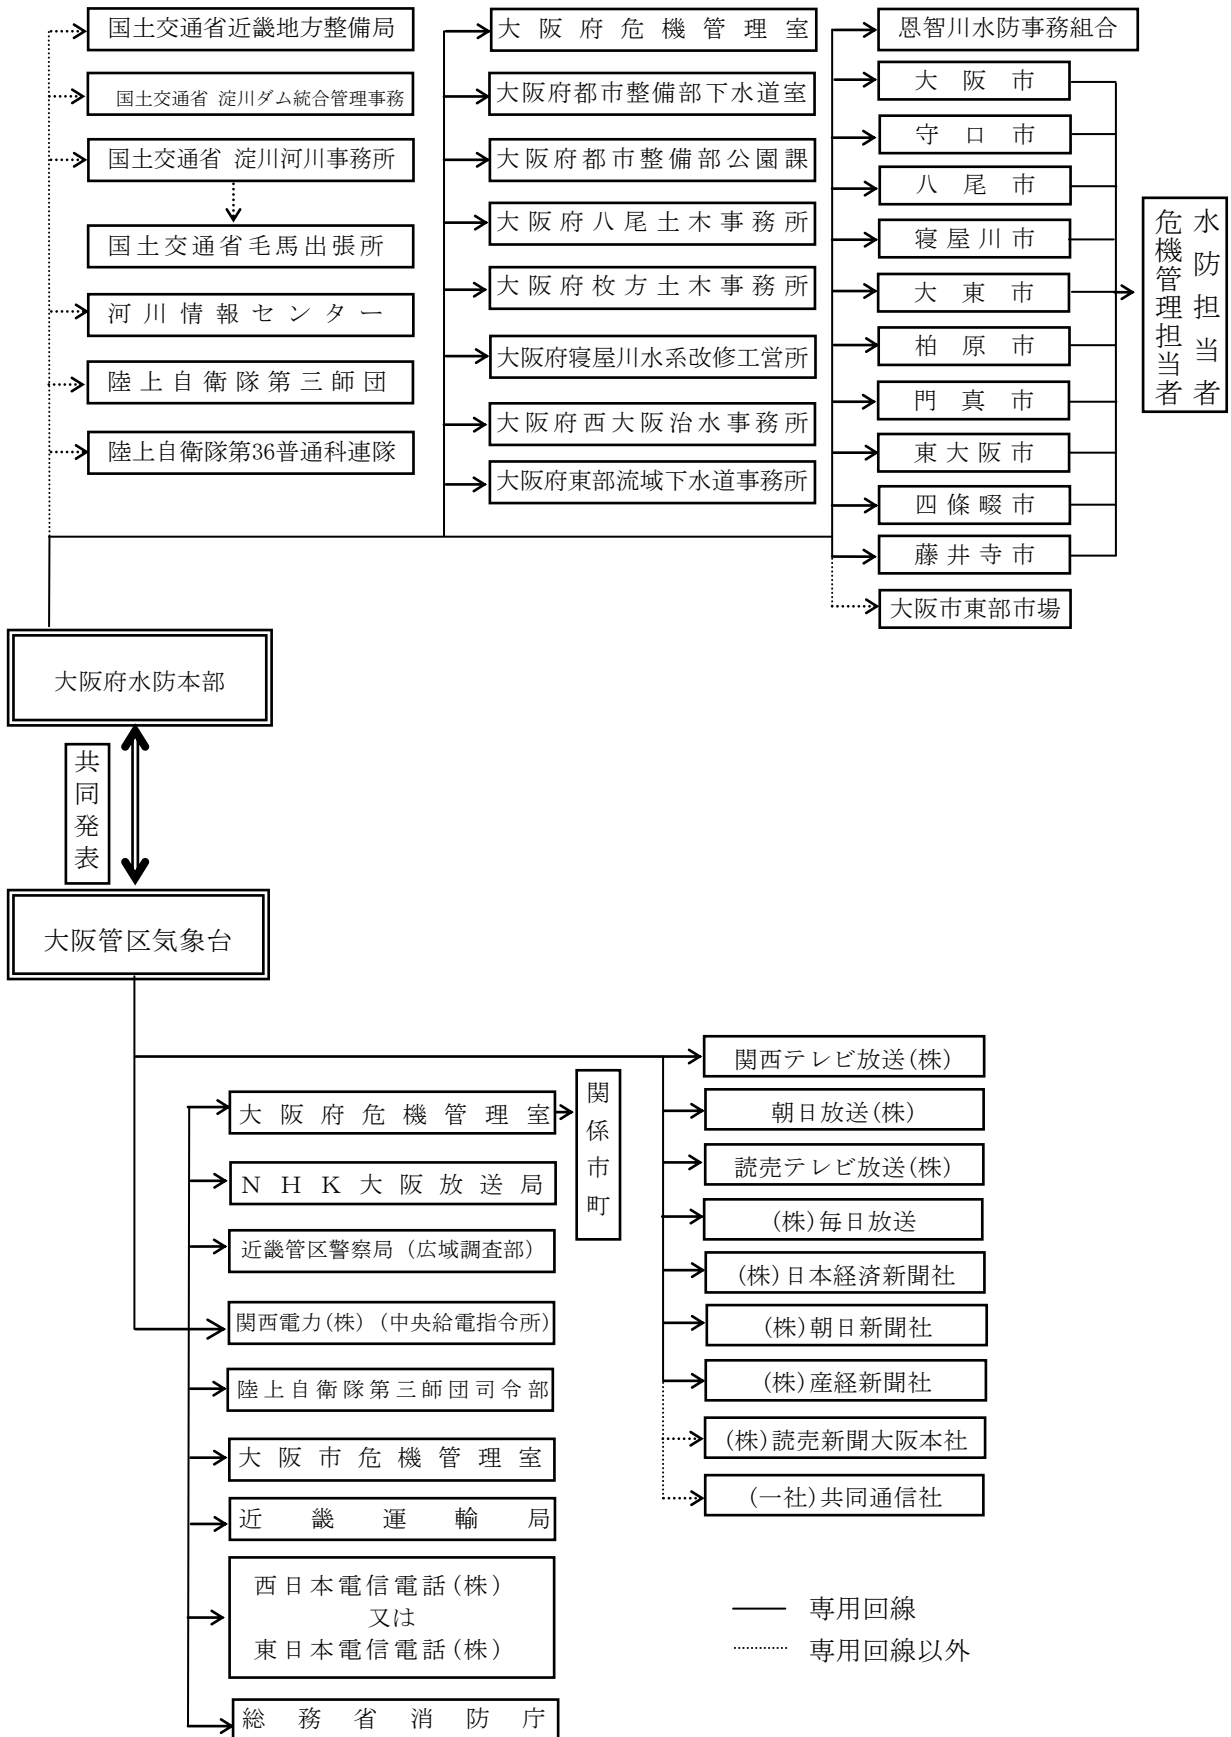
国土交通省近畿地方整備局

国土交通省 淀川ダム統合管理事務

国土交通省 淀川河川事務所

国土交通省毛馬出張所

河川情報センター

陸上自衛隊第三師団

陸上自衛隊第36普通科連隊

大阪府危機管理室

大阪府都市整備部下水道室

大阪府都市整備部公園課

大阪府八尾土木事務所

大阪府枚方土木事務所

大阪府寝屋川水系改修工営所

大阪府西大阪治水事務所

大阪府東部流域下水道事務所

恩智川水防事務組合

大阪市

守口市

八尾市

寝屋川市

大東市

柏原市

門真市

東大阪市

四條畷市

藤井寺市

大阪市東部市場

水防担当者
危機管理担当者

大阪府水防本部

共同発表

大阪管区気象台

大阪府危機管理室

関係市町

NHK大阪放送局

近畿管区警察局（広域調査部）

関西電力(株)（中央給電指令所）

陸上自衛隊第三師団司令部

大阪市危機管理室

近畿運輸局

西日本電信電話（株）
又は
東日本電信電話（株）

総務省消防庁

関西テレビ放送(株)

朝日放送(株)

読売テレビ放送(株)

(株)毎日放送

(株)日本経済新聞社

(株)朝日新聞社

(株)産経新聞社

(株)読売新聞大阪本社

(一社)共同通信社

専用回線
専用回線以外